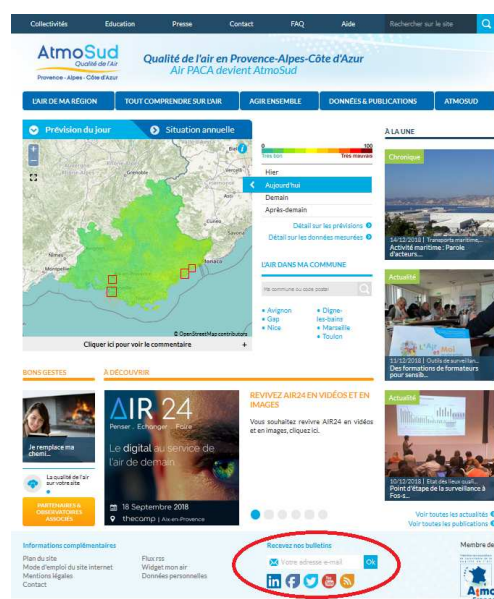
Collectivités Education Presse Contact FAQ Aide Rechercher sur le site

AtmoSud
Qualité de l'air
Provence - Alpes - Côte d'Azur

Qualité de l'air en Provence-Alpes-Côte d'Azur
Air PACA devient AtmoSud

L'AIR DE MA RÉGION | TOUT COMPRENDRE SUR L'AIR | AGIR ENSEMBLE | DONNÉES & PUBLICATIONS | ATMOSUD

Prévision du jour | Situation annuelle

0 100
Très bon Très mauvais

Hier
Aujourd'hui
Demain
Après-demain

Détail sur les prévisions
Détail sur les données mesurées

Nice
Monaco
Nîmes
© OpenStreetMap contributors

Cliquer ici pour voir le commentaire +

L'AIR DANS MA COMMUNE

Ma commune ou code postal

• Avignon
• Gap
• Nice
• Digne-les-bains
• Marseille
• Toulon

À LA UNE

Chronique
14/12/2018 | Transports maritime...
Activité maritime : Parole d'acteurs...

Actualité
11/12/2018 | Outils de surveillan...
Des formations de formateurs pour sensib...

Actualité
10/12/2018 | Etat des lieux quali...
Point d'étape de la surveillance à Fos-s...

Voir toutes les actualités
Voir toutes les publications

BONS GESTES

Je remplace ma chemi...

La qualité de l'air sur votre site

PARTENAIRES & OBSERVATOIRES ASSOCIÉS

À DÉCOUVRIR

AIR 24
Penser . Echanger . Faire
Le digital au service de l'air de demain
18 Septembre 2018
thecamp | Aix-en-Provence

REVIVEZ AIR24 EN VIDÉOS ET EN IMAGES

Vous souhaitez revivre AIR24 en vidéos et en images, cliquez ici.

Informations complémentaires
Plan du site
Mode d'emploi du site internet
Mentions légales
Contact

Flux rss
Widget mon air
Données personnelles

Recevez nos bulletins
Votre adresse e-mail Ok

Membre de